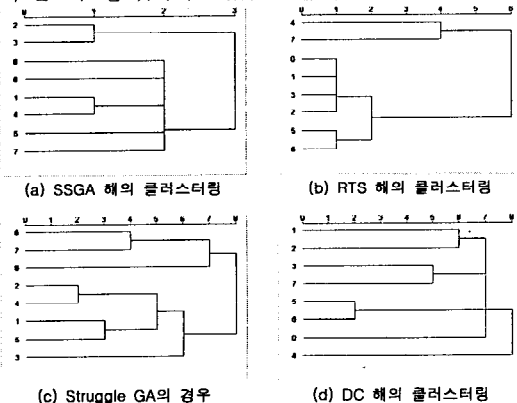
0 1 2 3

2
3
8
6
1
4
5
7

(a) SSGA 해의 클러스터링

0 1 2 3 4 5 6

4
7
0
1
3
2
5
6

(b) RTS 해의 클러스터링

0 1 2 3 4 5 6 7 8

6
7
8
2
4
1
5
3

(c) Struggle GA의 경우

0 1 2 3 4 5 6 7 8

1
2
3
7
5
6
0
4

(d) DC 해의 클러스터링